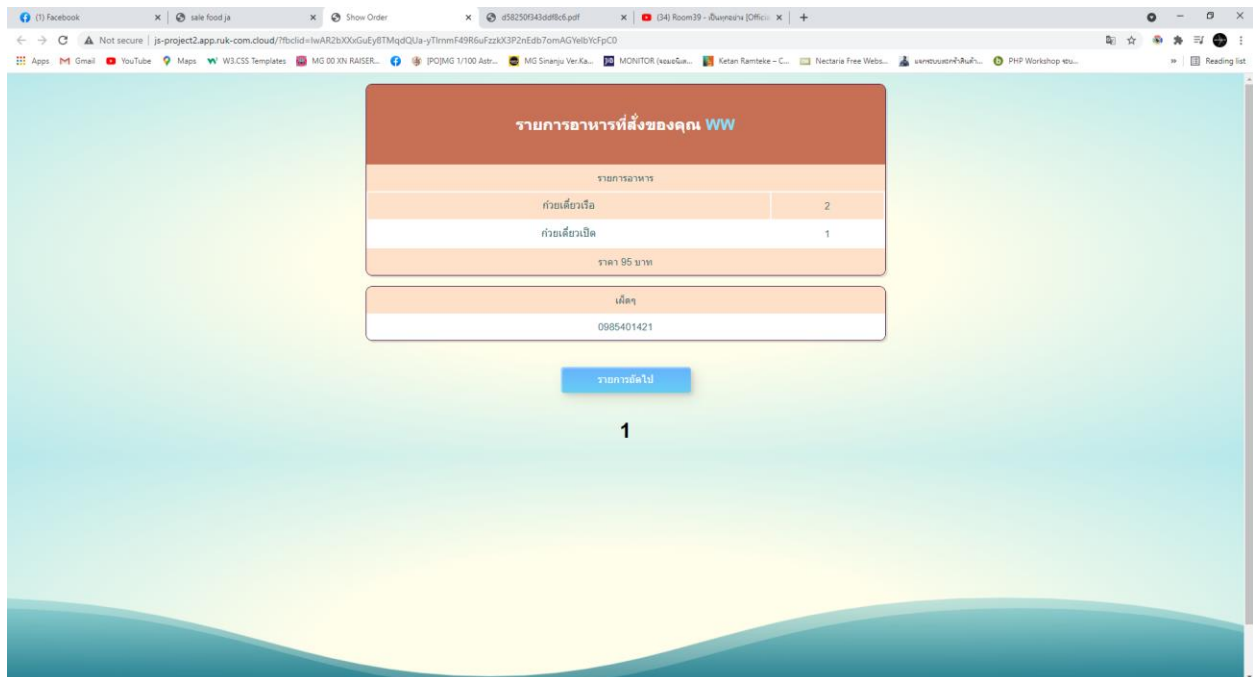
(1) Facebook × | sale food ja × | Show Order × | d58250f343ddf8c6.pdf × | (34) Room39 - เป็นทุกอย่าง [Offici × | +

Not secure | js-project2.app.ruk-com.cloud/?fbclid=IwAR2bXXxGuEyBTMqdQUa-yTlrnmF49R6uFzzkX3P2nEdb7omAGYelbYcFpC0

Apps Gmail YouTube Maps W3.CSS Templates MG 00 XN RAISER... [PO]MG 1/100 Astr... MG Sinanju Ver.Ka... MONITOR (จอมอนิเต... Ketan Ramteke – C... Nectaria Free Webs... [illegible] PHP Workshop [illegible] » Reading list

รายการอาหารที่สั่งของคุณ WW

รายการอาหาร

| ก๋วยเตี๋ยวเรือ | 2 |
|---|---|
| ก๋วยเตี๋ยวเป็ด | 1 |

ราคา 95 บาท

เต็ดๆ

0985401421

รายการถัดไป

1